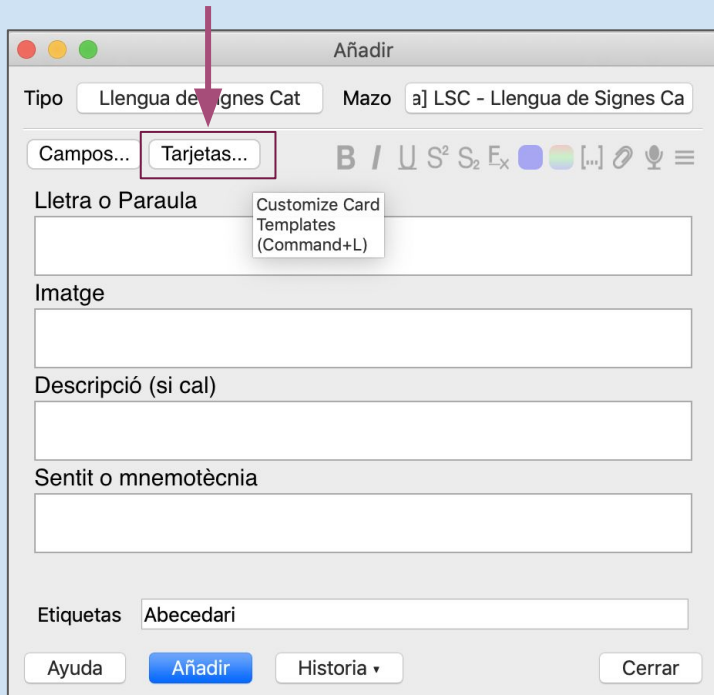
Añadir

Tipo Llengua de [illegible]ignes Cat Mazo a] LSC - Llengua de Signes Ca

Campos... Tarjetas...

B I U $S^2$ $S_2$ $E_x$ [...]

Customize Card Templates (Command+L)

Lletra o Paraula

Imatge

Descripció (si cal)

Sentit o mnemotècnia

Etiquetas Abecedari

Ayuda Añadir Historia ▾ Cerrar